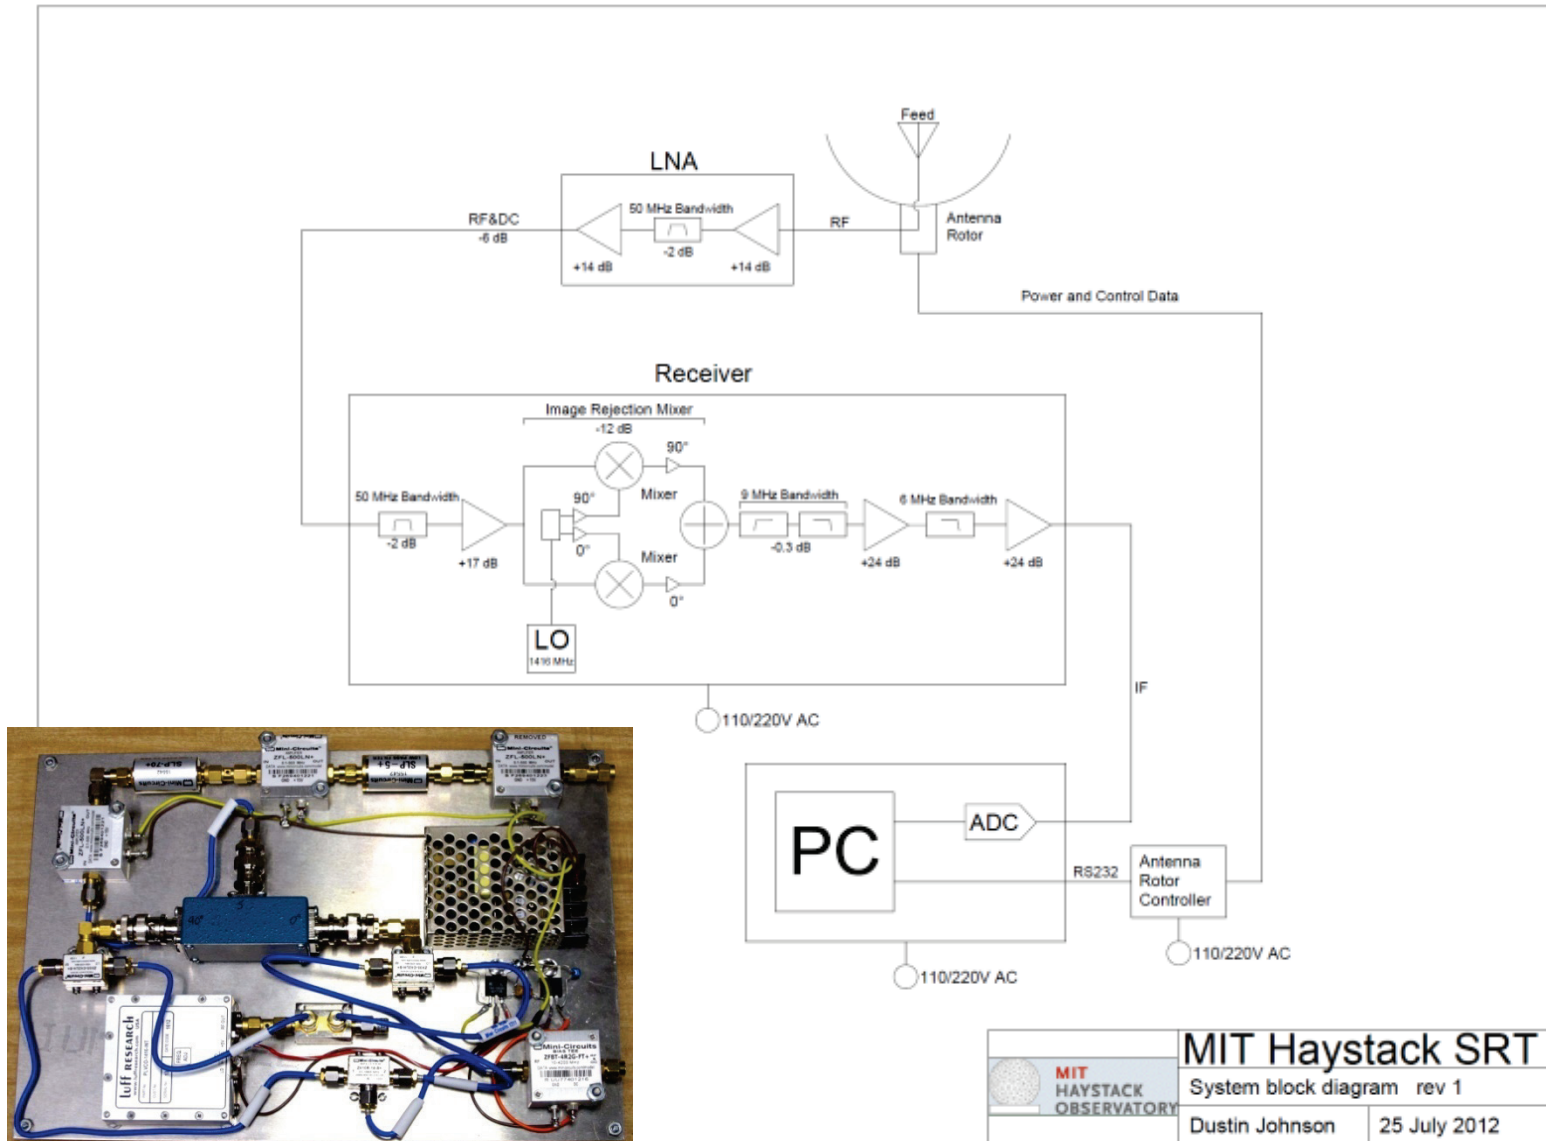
Feed

LNA

50 MHz Bandwidth

RF&DC
-6 dB

-2 dB

RF

Antenna
Rotor

+14 dB

+14 dB

Power and Control Data

Receiver

Image Rejection Mixer
-12 dB

90°

50 MHz Bandwidth

90°

Mixer

9 MHz Bandwidth

6 MHz Bandwidth

-2 dB

0°

-0.3 dB

+17 dB

Mixer

+24 dB

+24 dB

0°

LO
1416 MHz

IF

110/220V AC

ADC

PC

RS232

Antenna
Rotor
Controller

110/220V AC

110/220V AC

MIT
HAYSTACK
OBSERVATORY

MIT Haystack SRT

System block diagram rev 1

Dustin Johnson

25 July 2012

Mini-Circuits
ZFL-500LN+

Mini-Circuits
ZFL-500LN+

SLP-5+

luff RESEARCH

Mini-Circuits